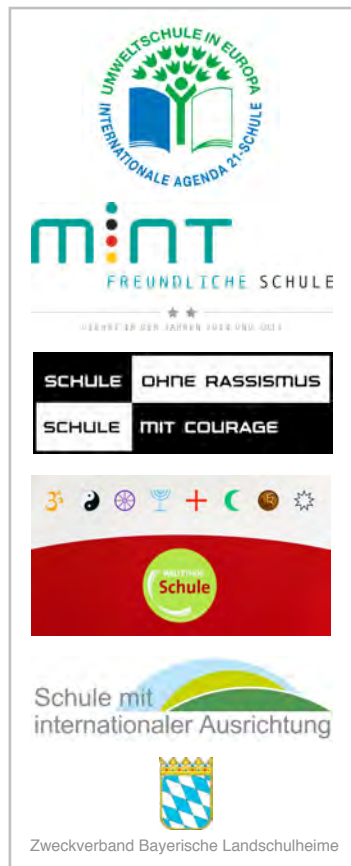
UMWELTSCHULE IN EUROPA
INTERNATIONALE AGENDA 21-SCHULE

MINT
FREUNDLICHE SCHULE
★ ★
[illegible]

SCHULE OHNE RASSISMUS
SCHULE MIT COURAGE

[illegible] Schule

Schule mit internationaler Ausrichtung

Zweckverband Bayerische Landschulheime